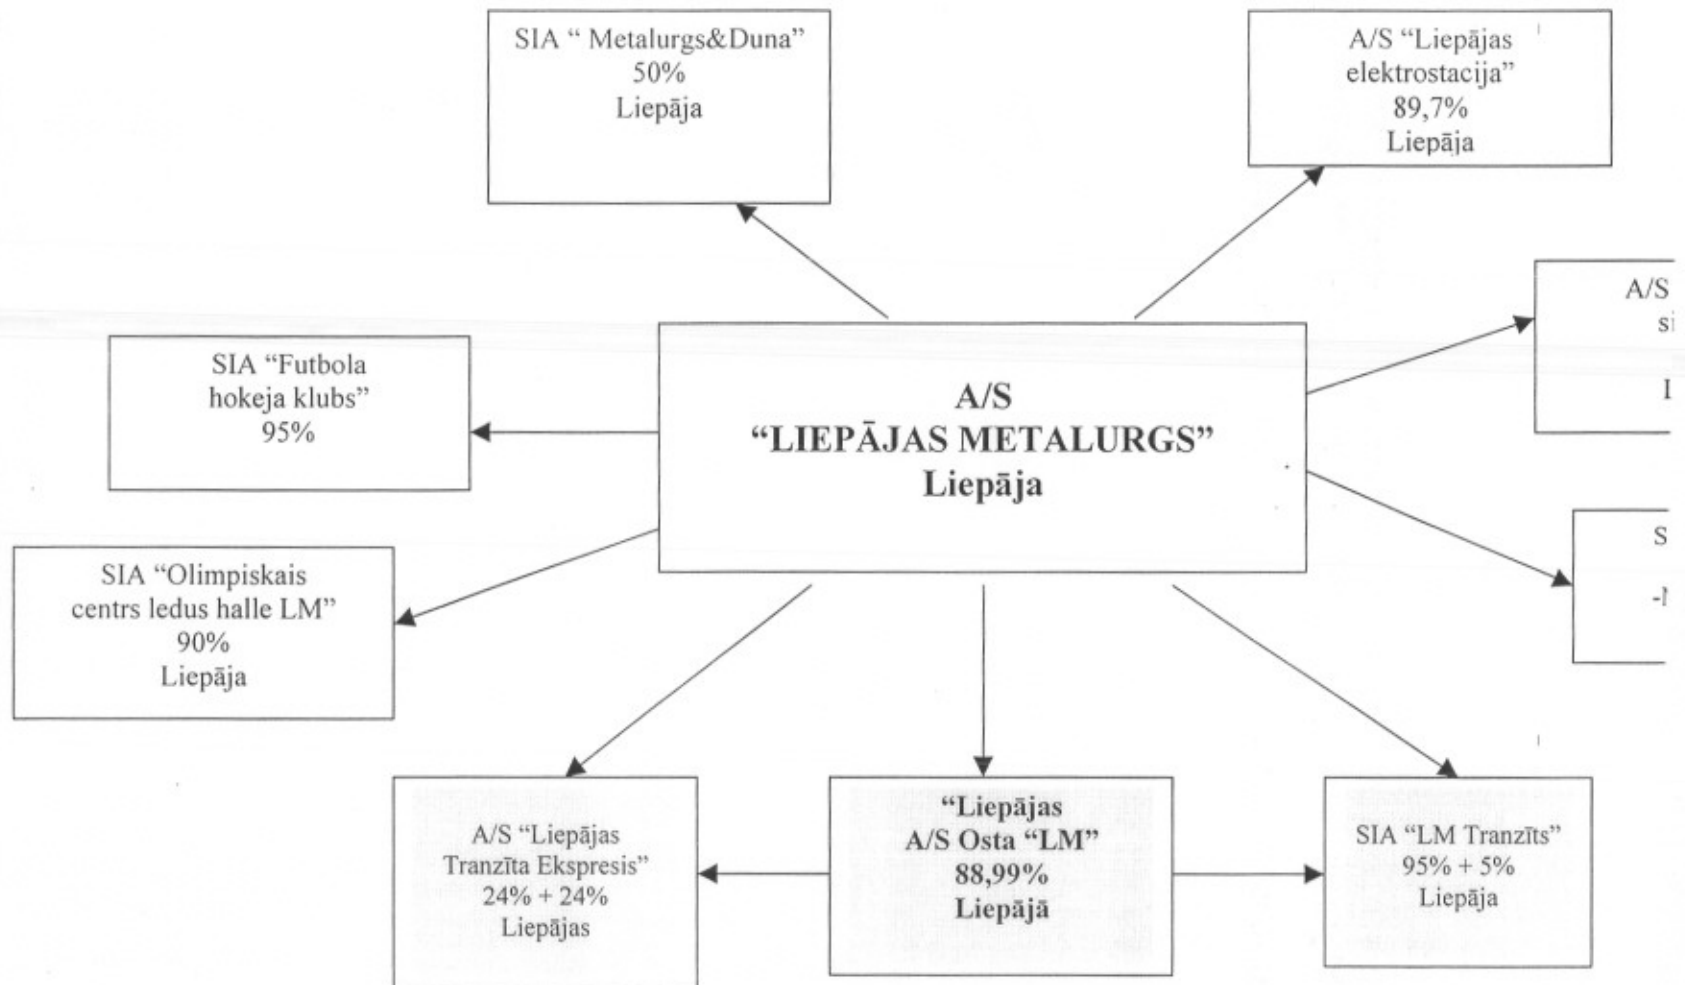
SIA " Metalurgs&Duna"
50%
Liepāja

A/S "Liepājas elektrostacija"
89,7%
Liepāja

A/S
si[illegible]

I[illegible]

SIA "Futbola hokeja klubs"
95%

A/S
"LIEPĀJAS METALURGS"
Liepāja

S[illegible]

-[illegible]

SIA "Olimpiskais centrs ledus halle LM"
90%
Liepāja

A/S "Liepājas Tranzīta Ekspresis"
24% + 24%
Liepājas

"Liepājas
A/S Osta "LM"
88,99%
Liepājā

SIA "LM Tranzīts"
95% + 5%
Liepāja